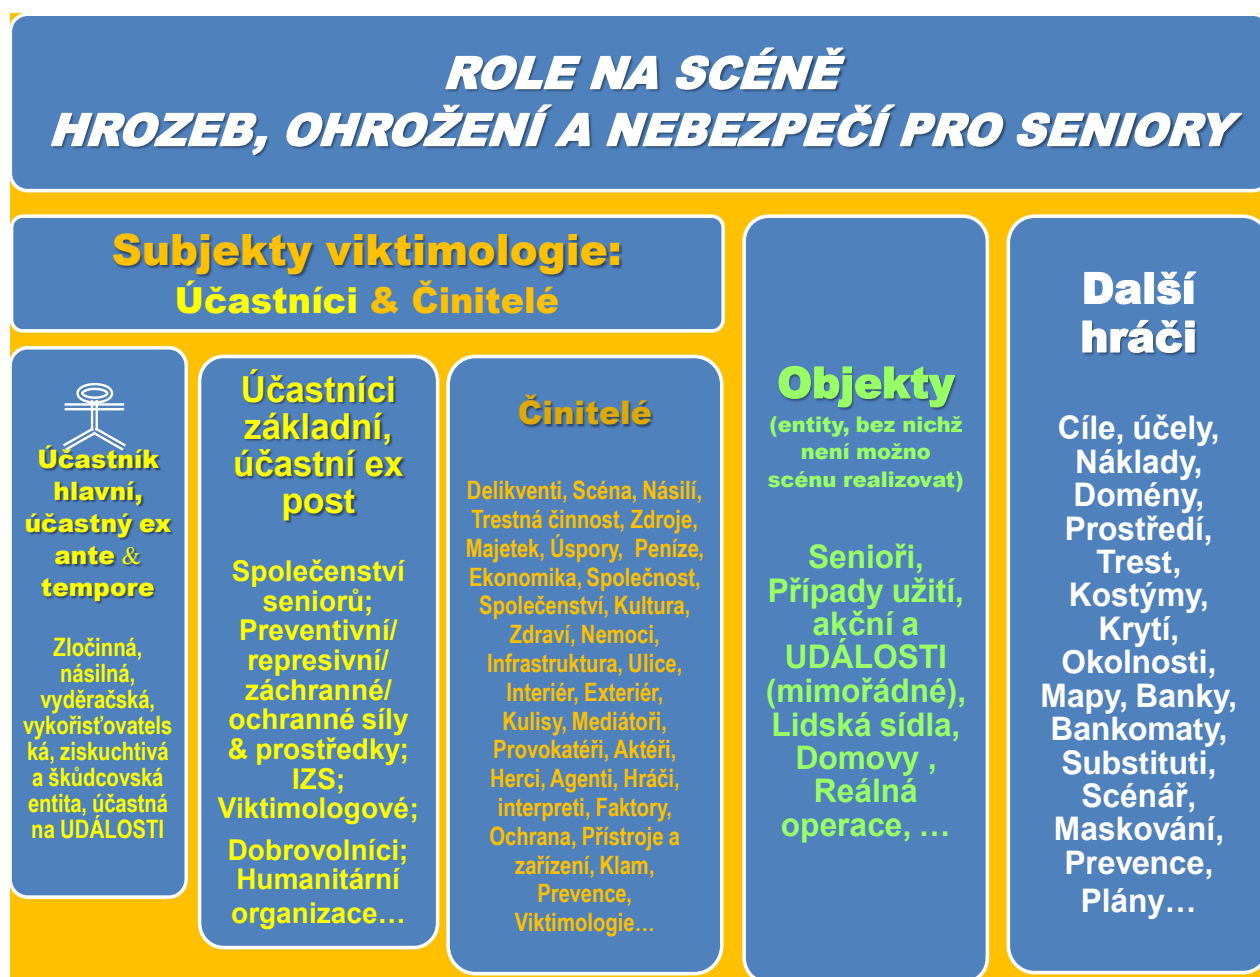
ROLE NA SCÉNĚ
HROZEB, OHROŽENÍ A NEBEZPEČÍ PRO SENIORY

Subjekty viktimologie:
Účastníci & Činitelé

Účastník hlavní, účastný ex ante & tempore

Zločinná, násilná, vyděračská, vykořisťovatelská, ziskuchtivá a škůdcovská entita, účastná na UDÁLOSTI

Účastníci základní, účastní ex post

Společenství seniorů; Preventivní/ represivní/ záchranné/ ochranné síly & prostředky; IZS; Viktimologové;

Dobrovolníci; Humanitární organizace…

Činitelé

Delikventi, Scéna, Násilí, Trestná činnost, Zdroje, Majetek, Úspory, Peníze, Ekonomika, Společnost, Společenství, Kultura, Zdraví, Nemoci, Infrastruktura, Ulice, Interiér, Exteriér, Kulisy, Mediátoři, Provokatéři, Aktéři, Herci, Agenti, Hráči, interpreti, Faktory, Ochrana, Přístroje a zařízení, Klam, Prevence, Viktimologie…

Objekty
(entity, bez nichž není možno scénu realizovat)

Senioři, Případy užití, akční a UDÁLOSTI (mimořádné), Lidská sídla, Domovy , Reálná operace, …

Další hráči

Cíle, účely, Náklady, Domény, Prostředí, Trest, Kostýmy, Krytí, Okolnosti, Mapy, Banky, Bankomaty, Substituti, Scénář, Maskování, Prevence, Plány…